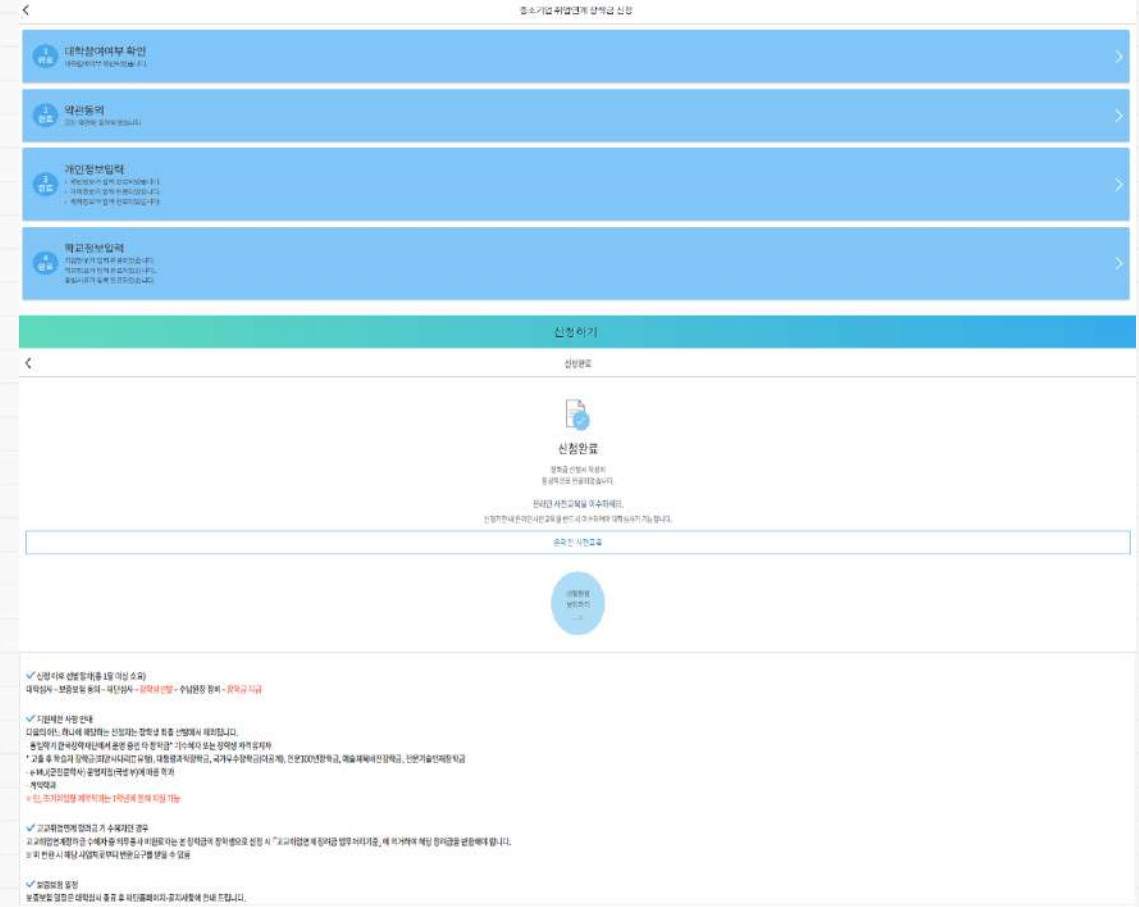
중소기업 취업연계 장학금 신청

1 완료
대학참여여부 확인
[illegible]

2 완료
약관동의
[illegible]

3 완료
개인정보입력
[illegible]

4 완료
학교정보입력
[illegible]

신청하기

신청완료

신청완료

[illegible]

온라인 사전교육을 이수하세요.
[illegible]

온라인 사전교육

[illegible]

✓ 신청 이후 선발절차(총 1달 이상 소요)
대학심사 – 보증보험 동의 – 재단심사 – 장학생 선발 – 수납완료 정비 – 장학금 지급

✓ 지원제한 사항 안내
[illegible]

✓ 고교취업연계 장려금 기 수혜자인 경우
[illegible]

✓ 보증보험 일정
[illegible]